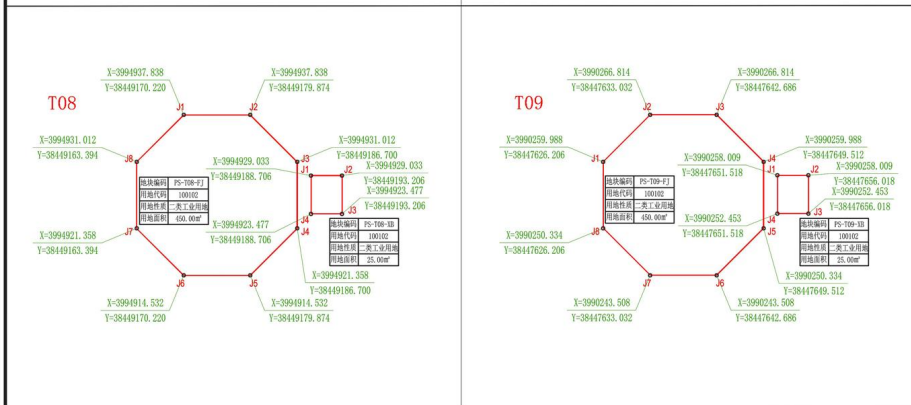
T08

X=3994937.838
Y=38449170.220
J1

X=3994937.838
Y=38449179.874
J2

X=3994931.012
Y=38449163.394
J8

X=3994931.012
Y=38449186.700
J3

X=3994929.033
Y=38449188.706
J1

X=3994929.033
Y=38449193.206
J2

X=3994923.477
Y=38449193.206
J3

| 地块编码 | PS-T08-FJ |
|---|---|
| 用地代码 | 100102 |
| 用地性质 | 二类工业用地 |
| 用地面积 | 450.00m² |

X=3994923.477
Y=38449188.706
J4

| 地块编码 | PS-T08-XB |
|---|---|
| 用地代码 | 100102 |
| 用地性质 | 二类工业用地 |
| 用地面积 | 25.00m² |

X=3994921.358
Y=38449163.394
J7

J4
X=3994921.358
Y=38449186.700

J6
J5

X=3994914.532
Y=38449170.220

X=3994914.532
Y=38449179.874

T09

X=3990266.814
Y=38447633.032
J2

X=3990266.814
Y=38447642.686
J3

X=3990259.988
Y=38447626.206
J1

X=3990259.988
Y=38447649.512
J4

X=3990258.009
Y=38447651.518
J1

X=3990258.009
Y=38447656.018
J2

X=3990252.453
Y=38447656.018
J3

| 地块编码 | PS-T09-FJ |
|---|---|
| 用地代码 | 100102 |
| 用地性质 | 二类工业用地 |
| 用地面积 | 450.00m² |

X=3990252.453
Y=38447651.518
J4

| 地块编码 | PS-T09-XB |
|---|---|
| 用地代码 | 100102 |
| 用地性质 | 二类工业用地 |
| 用地面积 | 25.00m² |

J5

X=3990250.334
Y=38447626.206
J8

X=3990250.334
Y=38447649.512

J7
J6

X=3990243.508
Y=38447633.032

X=3990243.508
Y=38447642.686